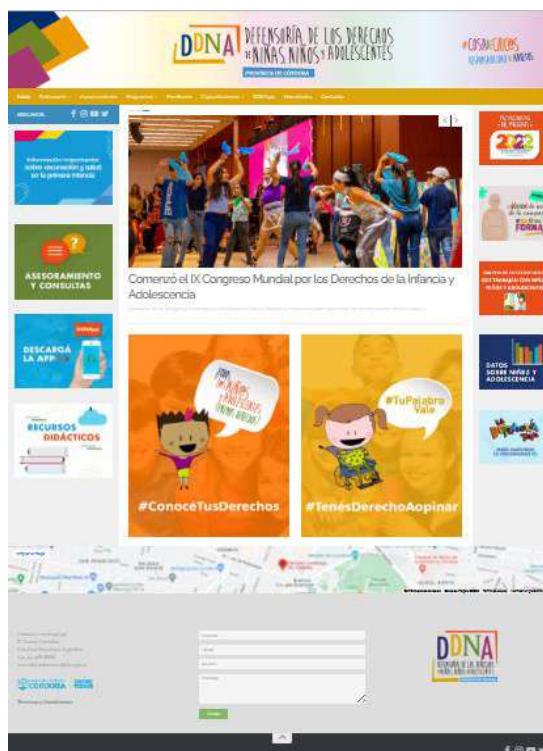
DDNA DEFENSORÍA DE LOS DERECHOS DE NIÑAS, NIÑOS Y ADOLESCENTES
PROVINCIA DE CÓRDOBA

#CosasDeChicos

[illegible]

Información importante sobre vacunación y salud en la primera infancia

ASESORAMIENTO Y CONSULTAS

DESCARGÁ LA APP

RECURSOS DIDÁCTICOS

Comenzó el IX Congreso Mundial por los Derechos de la Infancia y Adolescencia

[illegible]

#ConocéTusDerechos

#TuPalabraVale

#TenésDerechoAopinar

2022

DATOS SOBRE NIÑAS Y ADOLESCENCIA

CÓRDOBA

DDNA